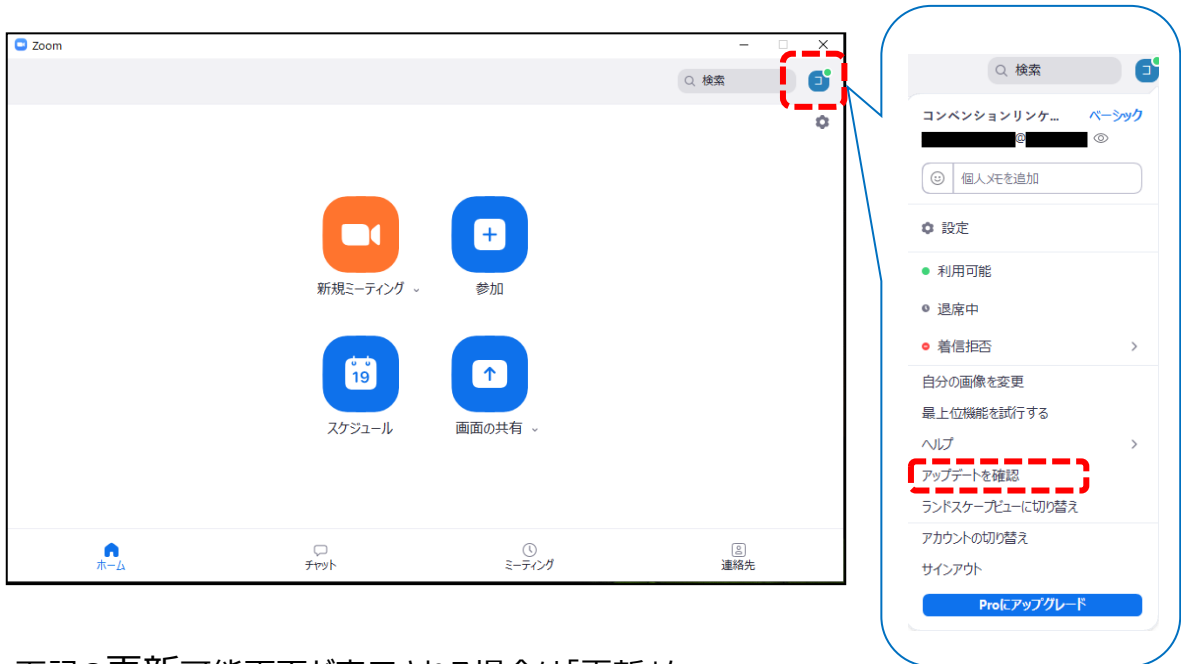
Zoom

検索

コ

新規ミーティング

参加

19

スケジュール

画面の共有

ホーム

チャット

ミーティング

連絡先

検索

コ

コンベンションリンケ...

ベーシック

@

個人メモを追加

設定

利用可能

退席中

着信拒否

自分の画像を変更

最上位機能を試行する

ヘルプ

アップデートを確認

ランドスケープビューに切り替え

アカウントの切り替え

サインアウト

Proにアップグレード

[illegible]